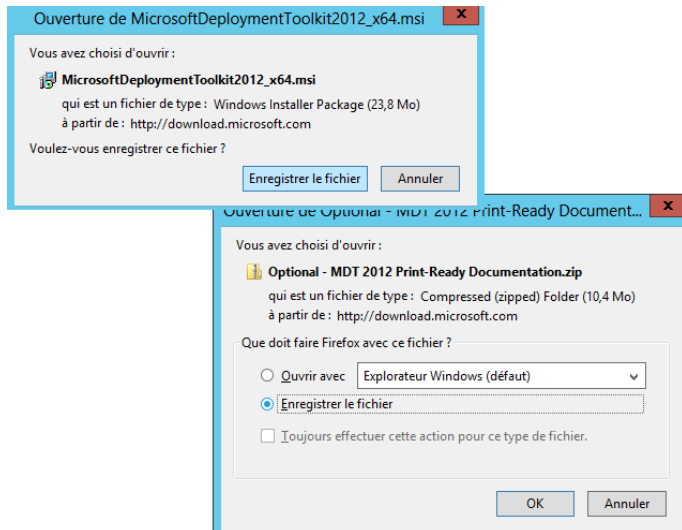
Ouverture de MicrosoftDeploymentToolkit2012_x64.msi

Vous avez choisi d'ouvrir :

MicrosoftDeploymentToolkit2012_x64.msi

qui est un fichier de type : Windows Installer Package (23,8 Mo)

à partir de : http://download.microsoft.com

Voulez-vous enregistrer ce fichier ?

Enregistrer le fichier | Annuler

Ouverture de Optional - MDT 2012 Print-Ready Document...

Vous avez choisi d'ouvrir :

Optional - MDT 2012 Print-Ready Documentation.zip

qui est un fichier de type : Compressed (zipped) Folder (10,4 Mo)

à partir de : http://download.microsoft.com

Que doit faire Firefox avec ce fichier ?

Ouvrir avec Explorateur Windows (défaut)

Enregistrer le fichier

Toujours effectuer cette action pour ce type de fichier.

OK | Annuler